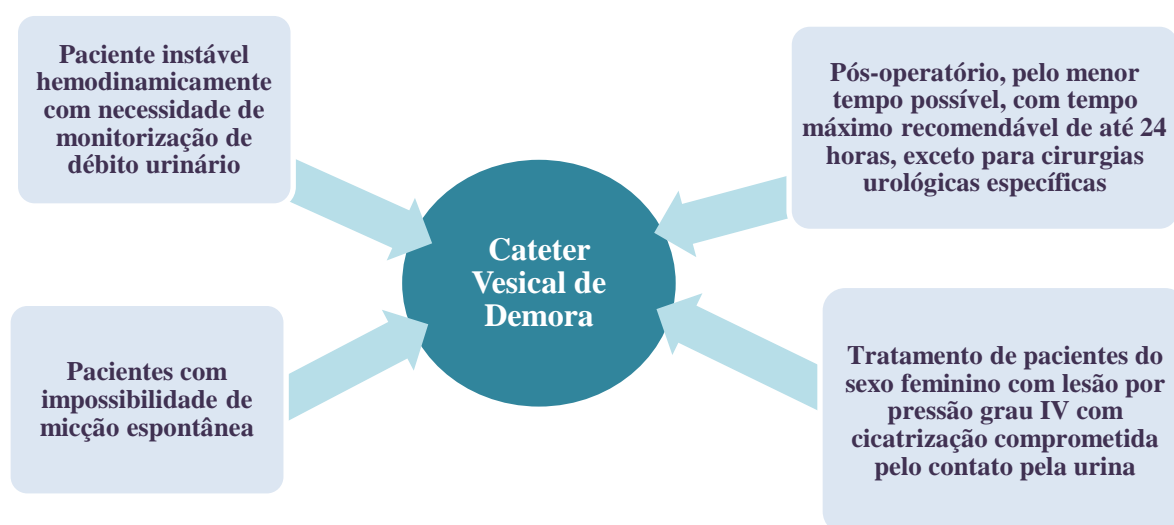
Paciente instável hemodinamicamente com necessidade de monitorização de débito urinário

Pós-operatório, pelo menor tempo possível, com tempo máximo recomendável de até 24 horas, exceto para cirurgias urológicas específicas

Cateter Vesical de Demora

Pacientes com impossibilidade de micção espontânea

Tratamento de pacientes do sexo feminino com lesão por pressão grau IV com cicatrização comprometida pelo contato pela urina